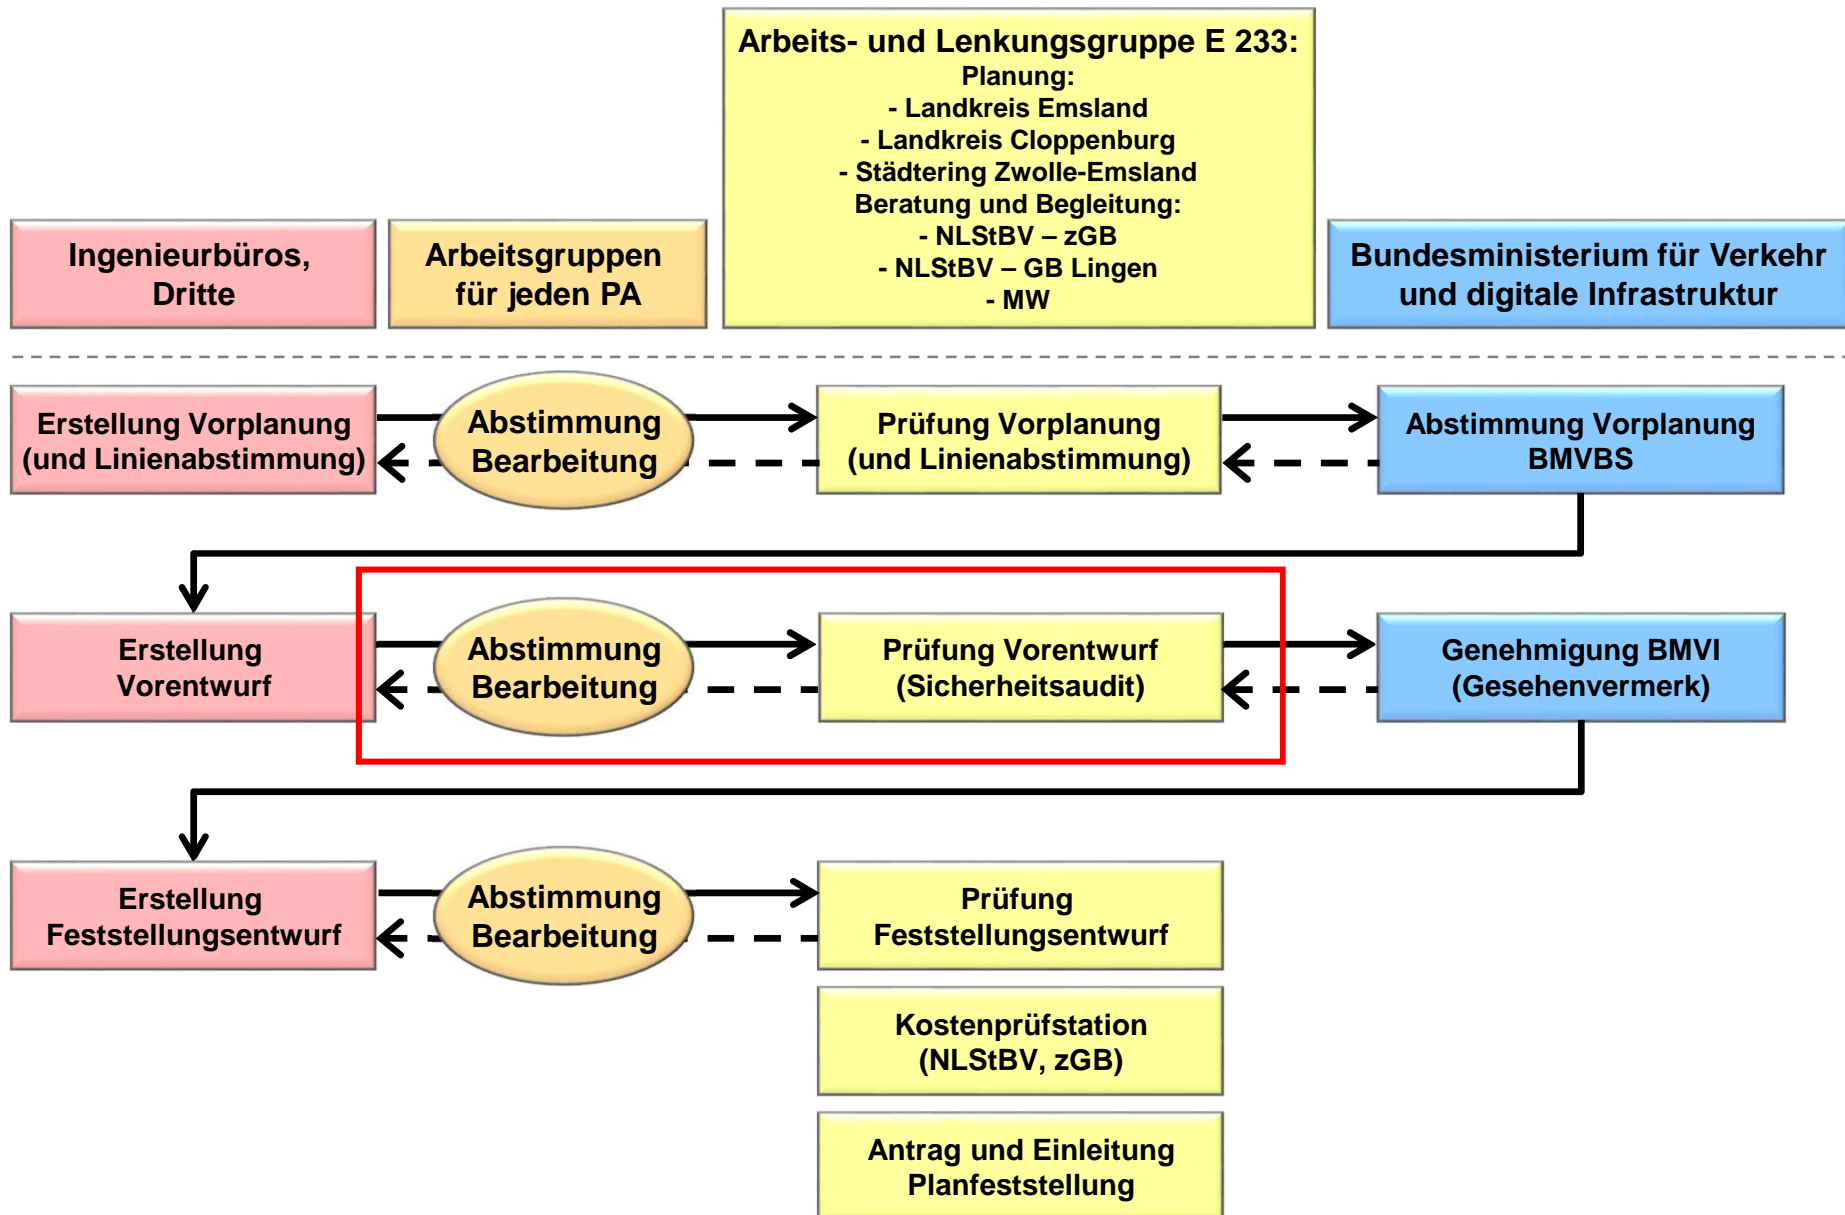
Ingenieurbüros, Dritte

Arbeitsgruppen für jeden PA

Arbeits- und Lenkungsgruppe E 233:
Planung:
- Landkreis Emsland
- Landkreis Cloppenburg
- Städtering Zwolle-Emsland
Beratung und Begleitung:
- NLStBV – zGB
- NLStBV – GB Lingen
- MW

Bundesministerium für Verkehr und digitale Infrastruktur

Erstellung Vorplanung (und Linienabstimmung)

Abstimmung Bearbeitung

Prüfung Vorplanung (und Linienabstimmung)

Abstimmung Vorplanung BMVBS

Erstellung Vorentwurf

Abstimmung Bearbeitung

Prüfung Vorentwurf (Sicherheitsaudit)

Genehmigung BMVI (Gesehenvermerk)

Erstellung Feststellungsentwurf

Abstimmung Bearbeitung

Prüfung Feststellungsentwurf

Kostenprüfstation (NLStBV, zGB)

Antrag und Einleitung Planfeststellung